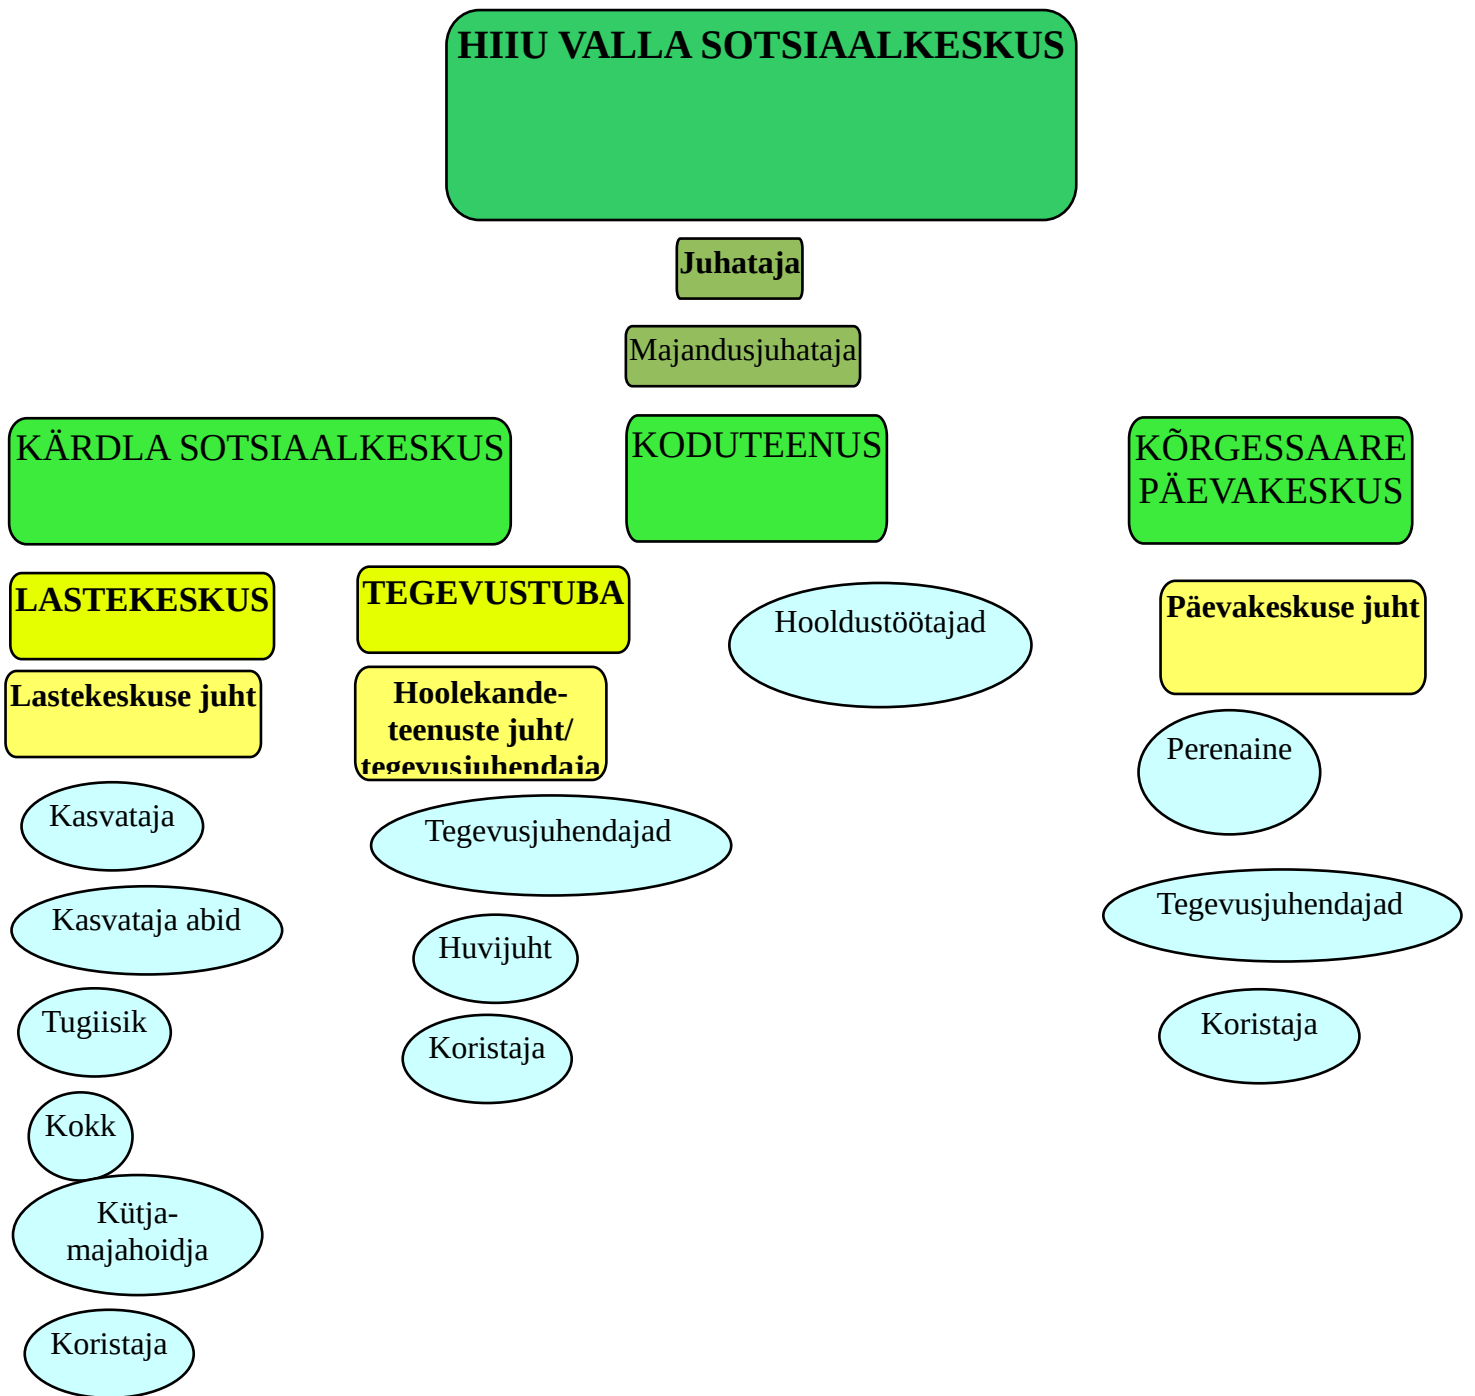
HIIU VALLA SOTSIAALKESKUS

Juhataja

Majandusjuhataja

KÄRDLA SOTSIAALKESKUS

KODUTEENUS

KÕRGESSAARE PÄEVAKESKUS

LASTEKESKUS

Lastekeskuse juht

Kasvataja

Kasvataja abid

Tugiisik

Kokk

Kütja-majahoidja

Koristaja

TEGEVUSTUBA

Hoolekandeteenuste juht/ tegevusjuhendaja

Tegevusjuhendajad

Huvijuht

Koristaja

Hooldustöötajad

Päevakeskuse juht

Perenaine

Tegevusjuhendajad

Koristaja